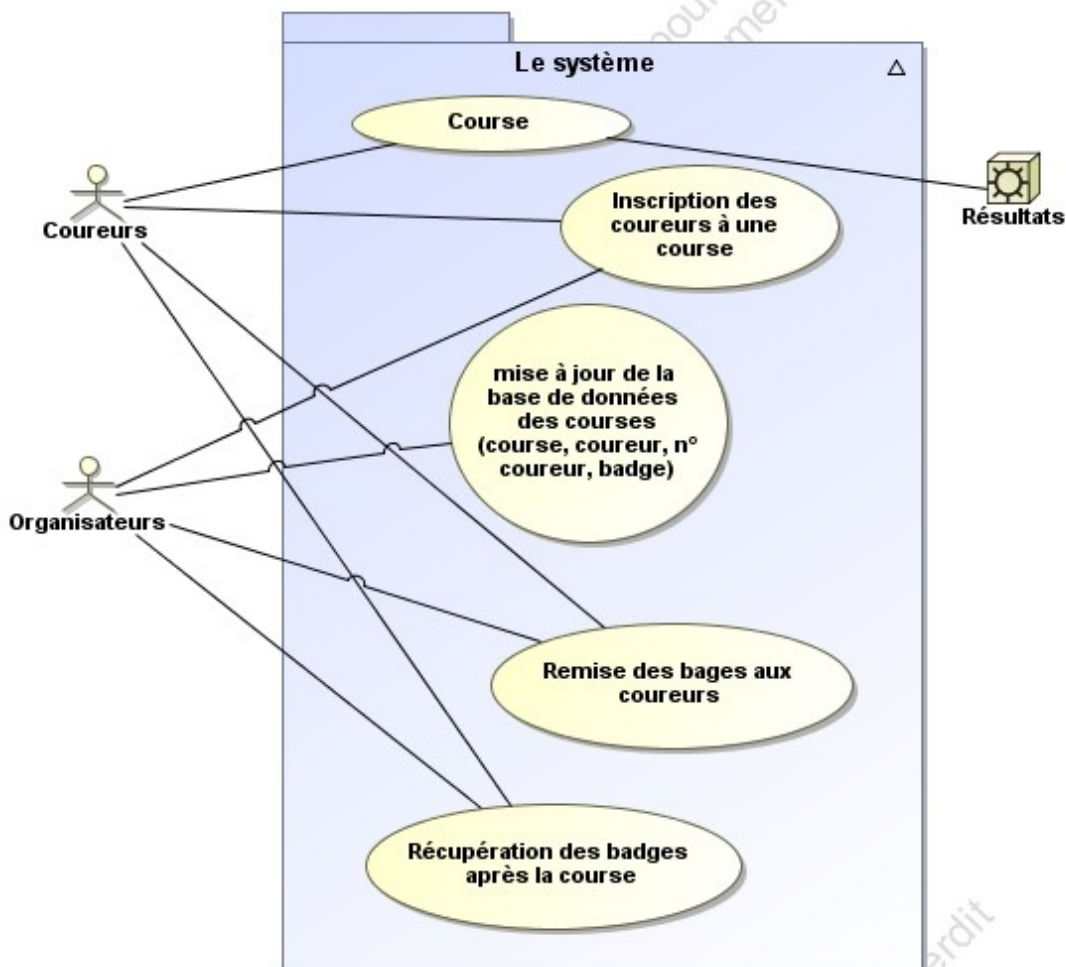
Le système

△

Course

Coureurs

Résultats

Inscription des coureurs à une course

mise à jour de la base de données des courses (course, coureur, n° coureur, badge)

Organisateurs

Remise des bages aux coureurs

Récupération des badges après la course